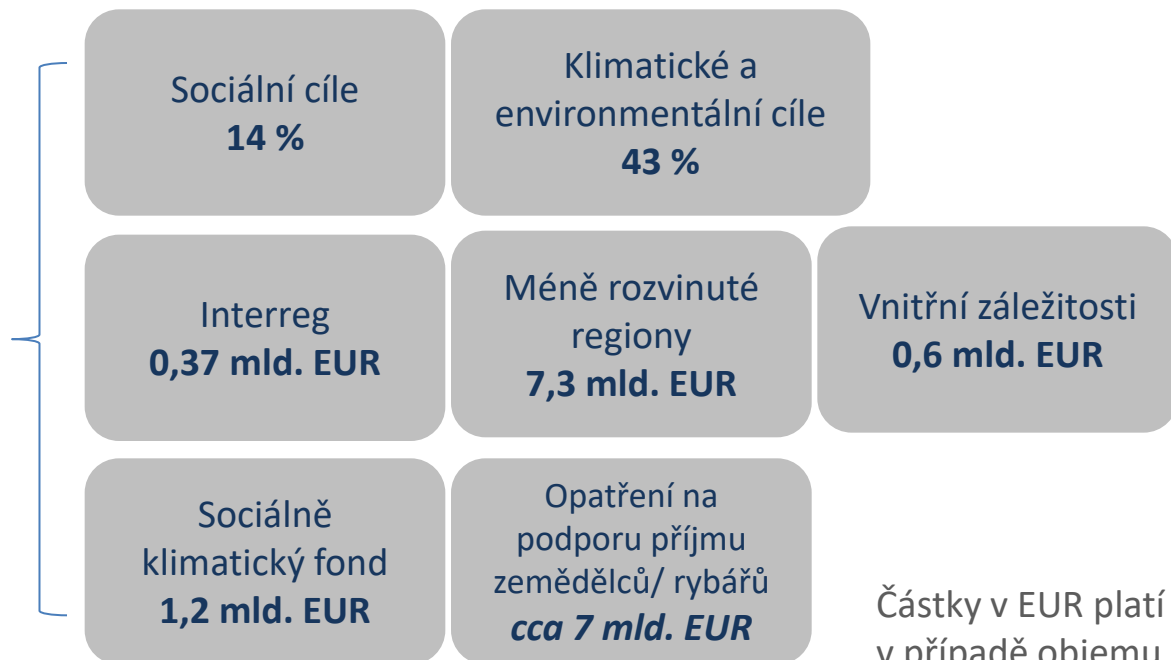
Sociální cíle
**14 %**

Klimatické a environmentální cíle
**43 %**

Interreg
**0,37 mld. EUR**

Méně rozvinuté regiony
**7,3 mld. EUR**

Vnitřní záležitosti
**0,6 mld. EUR**

Sociálně klimatický fond
**1,2 mld. EUR**

Opatření na podporu příjmu zemědělců/ rybářů
***cca 7 mld. EUR***

Částky v EUR platí v případě objemu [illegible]